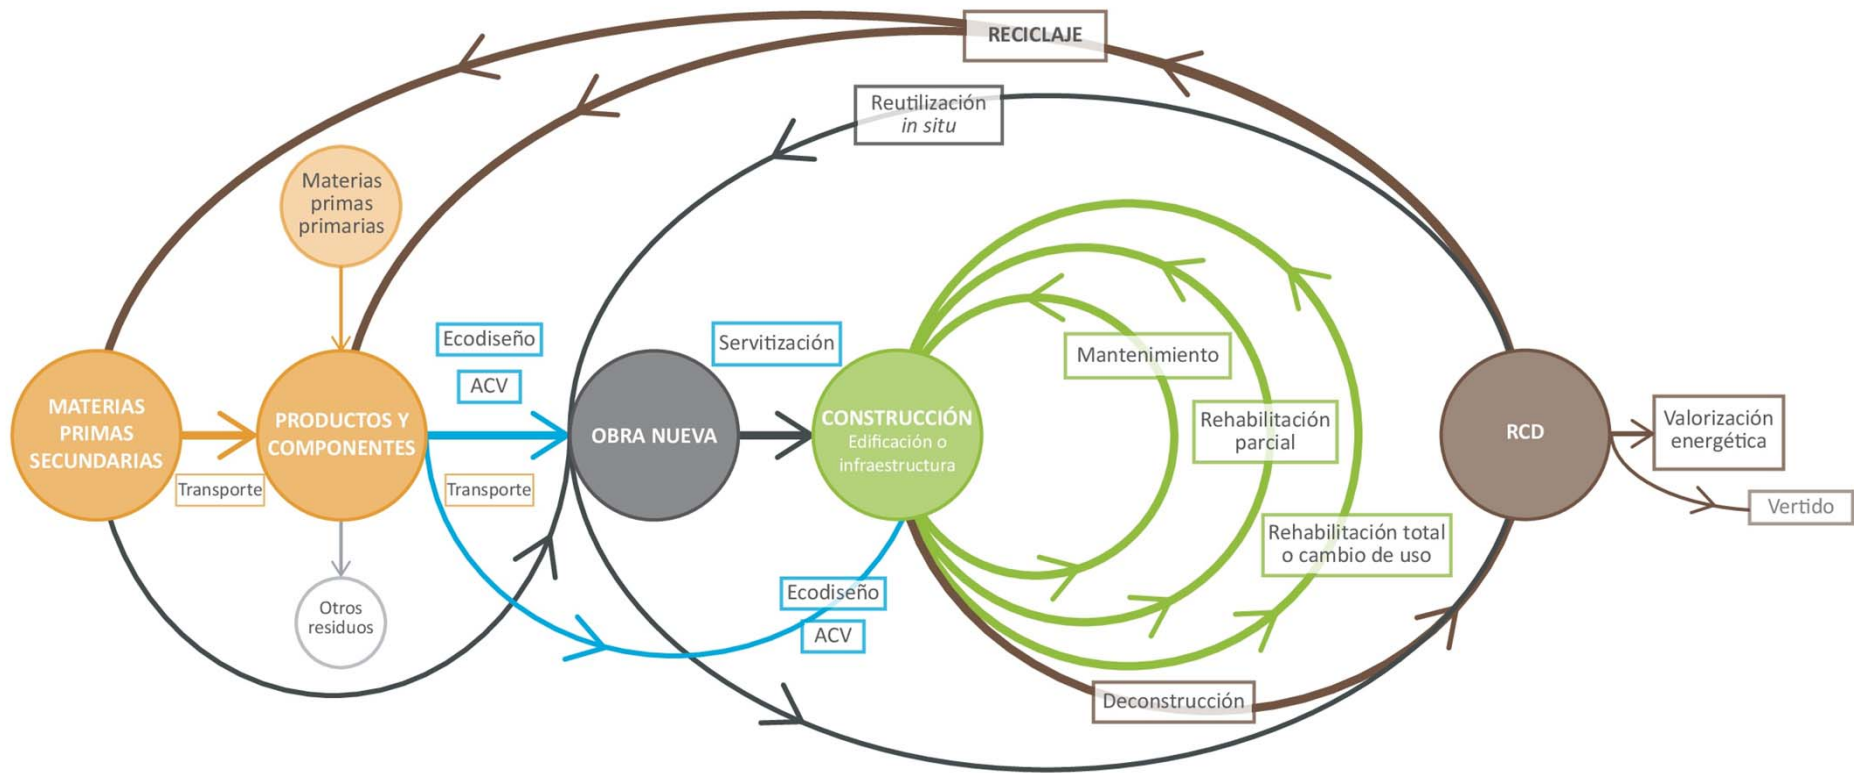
RECICLAJE

Reutilización *in situ*

Materias primas primarias

Ecodiseño

ACV

Servitización

Mantenimiento

MATERIAS PRIMAS SECUNDARIAS

PRODUCTOS Y COMPONENTES

OBRA NUEVA

CONSTRUCCIÓN
Edificación o infraestructura

Rehabilitación parcial

RCD

Valorización energética

Vertido

Transporte

Transporte

Rehabilitación total o cambio de uso

Otros residuos

Ecodiseño

ACV

Deconstrucción